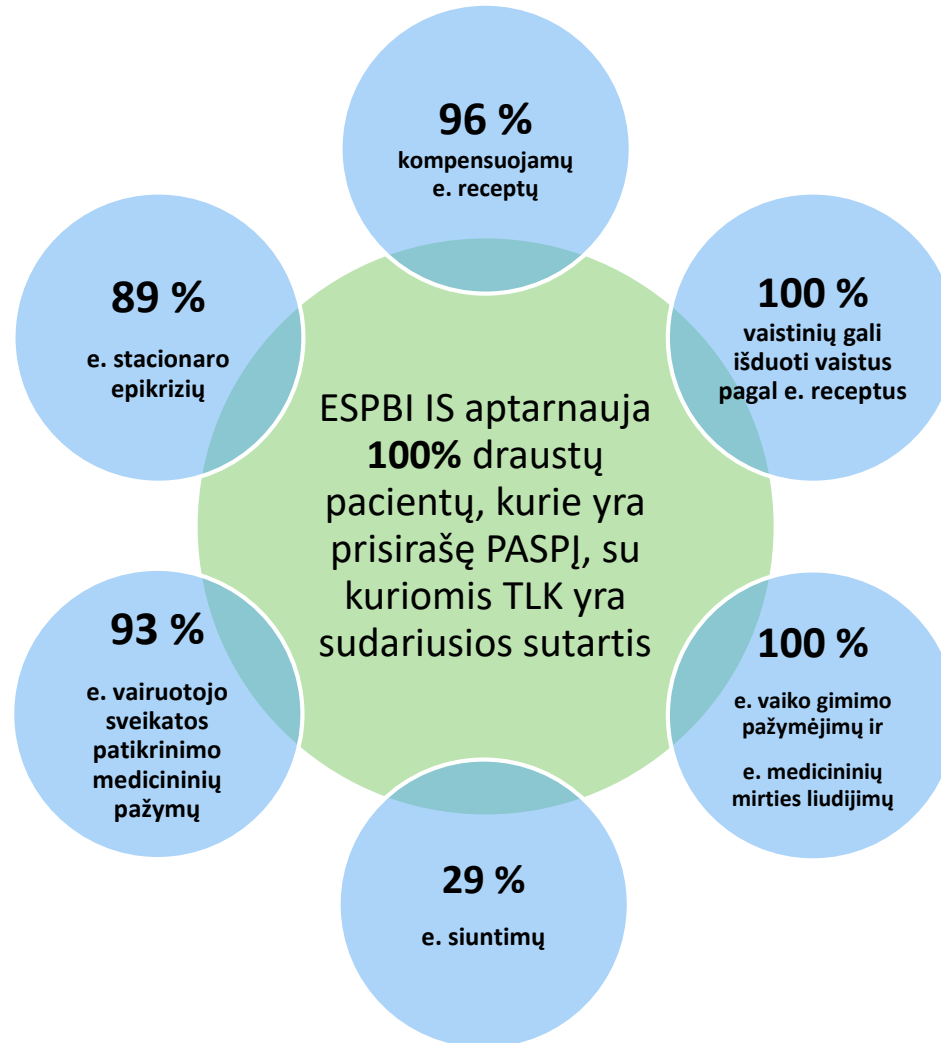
ESPBI IS aptarnauja **100%** draustų pacientų, kurie yra prisirašę PASPĮ, su kuriomis TLK yra sudariusios sutartis

96 %
kompensuojamų e. receptų

100 %
vaistinių gali išduoti vaistus pagal e. receptus

100 %
e. vaiko gimimo pažymėjimų ir

e. medicininių mirties liudijimų

29 %
e. siuntimų

93 %
e. vairuotojo sveikatos patikrinimo medicininių pažymų

89 %
e. stacionaro epikrizių